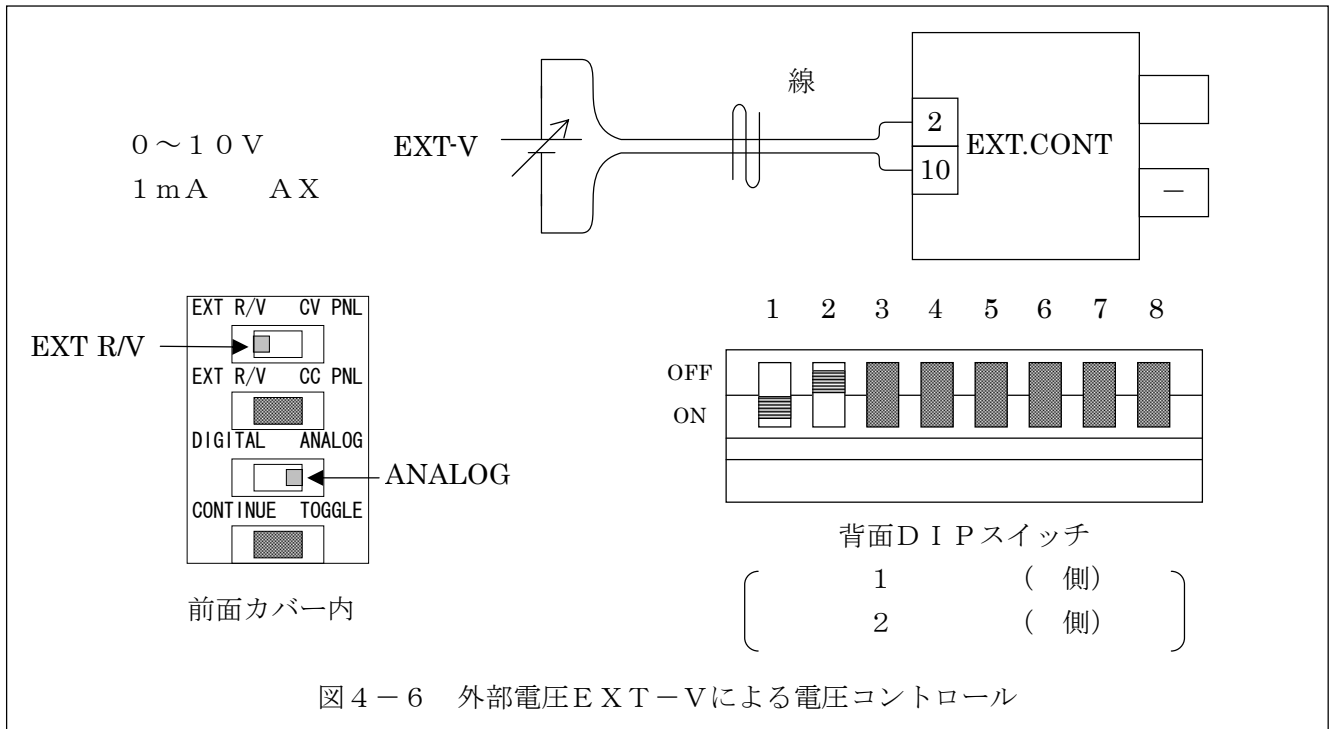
０～１０Ｖ
１ｍＡ　　ＡＸ

EXT-V

線

2
10
EXT.CONT

－

EXT R/V　CV PNL
EXT R/V
EXT R/V　CC PNL
DIGITAL　ANALOG
ANALOG
CONTINUE　TOGGLE

前面カバー内

1　2　3　4　5　6　7　8
OFF
ON

背面ＤＩＰスイッチ
１　（　側）
２　（　側）

図４－６　外部電圧ＥＸＴ－Ｖによる電圧コントロール